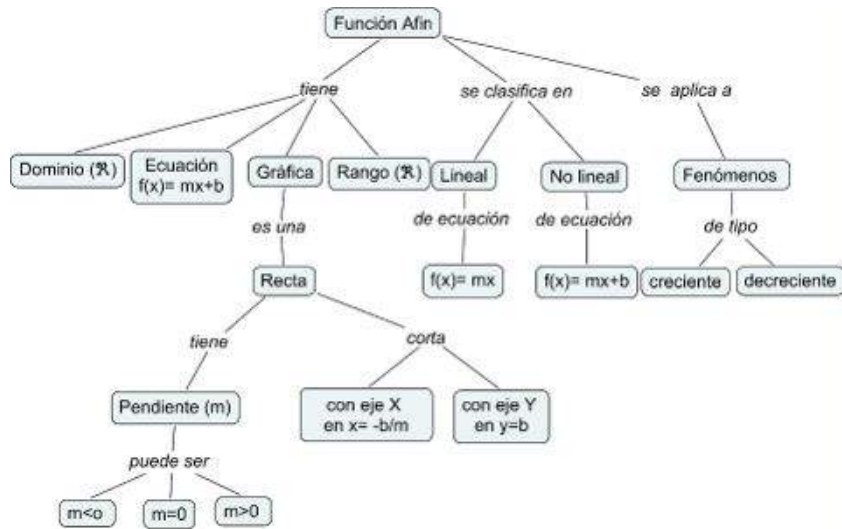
Función Afín

tiene

se clasifica en

se aplica a

Dominio ($\Re$)

Ecuación f(x)= mx+b

Gráfica

Rango ($\Re$)

Lineal

No lineal

Fenómenos

es una

de ecuación

de ecuación

de tipo

Recta

f(x)= mx

f(x)= mx+b

creciente

decreciente

tiene

corta

Pendiente (m)

con eje X en x= -b/m

con eje Y en y=b

puede ser

m<o

m=0

m>0